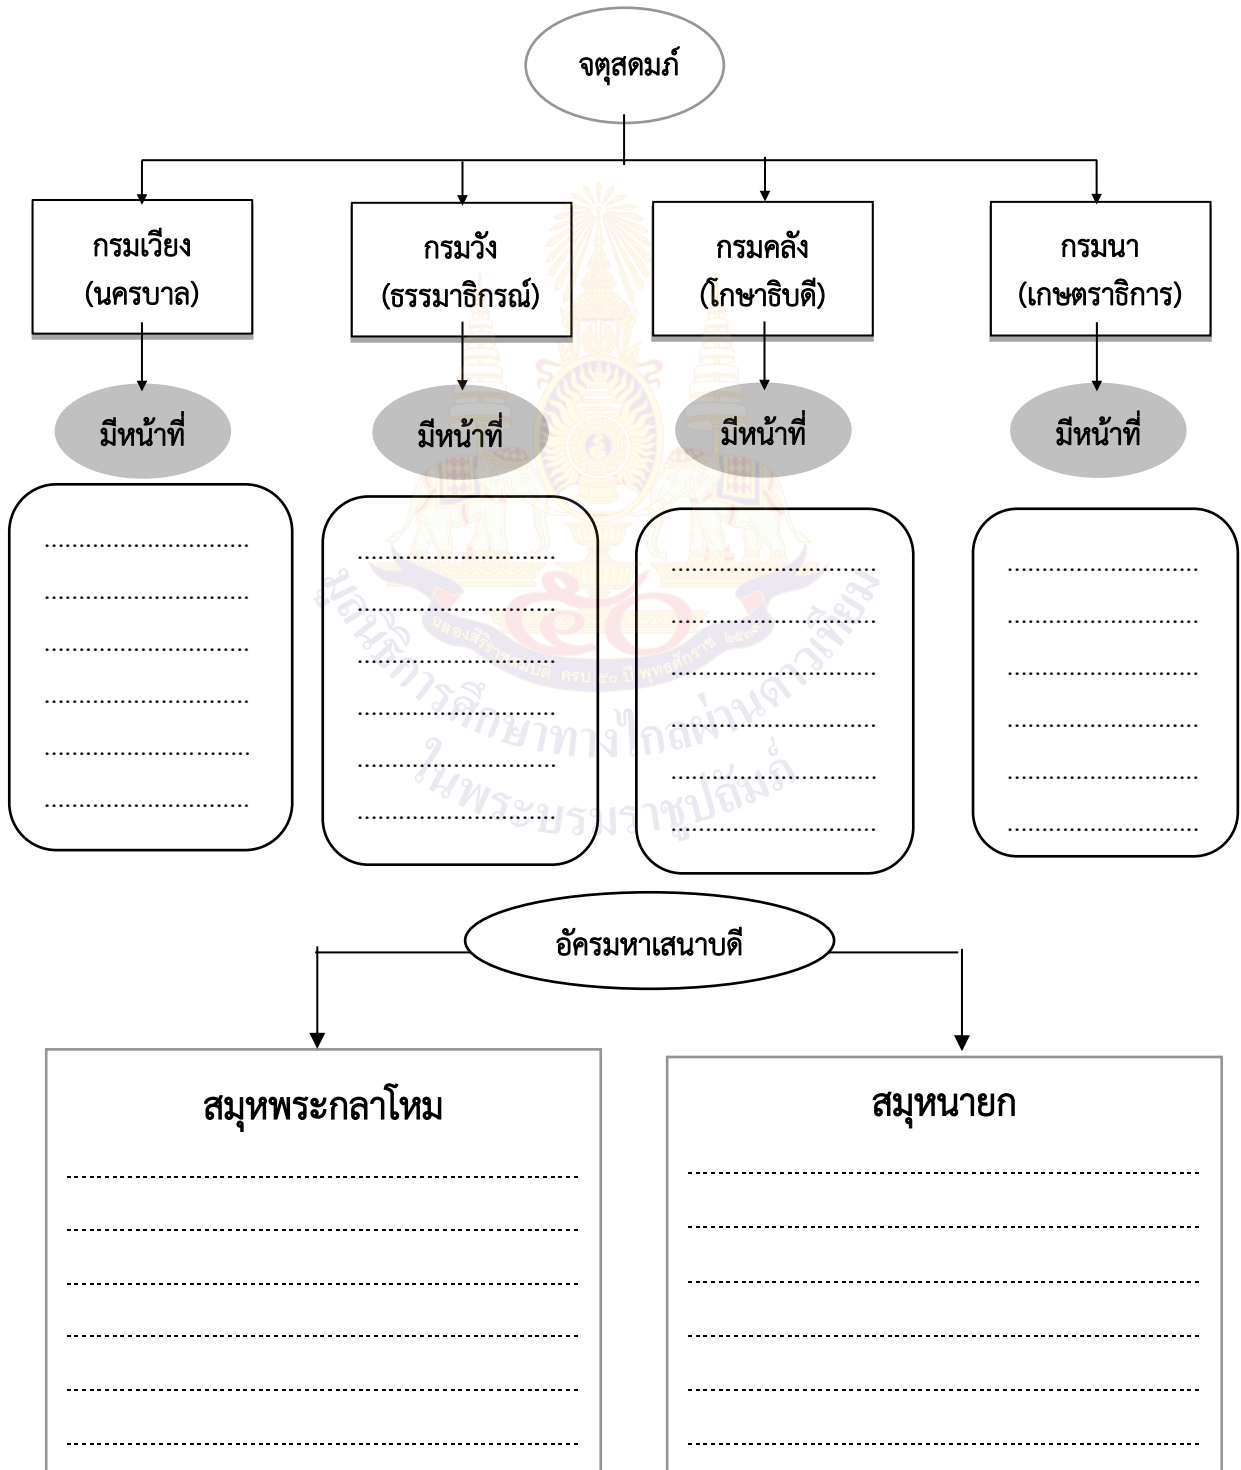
จตุสดมภ์

กรมเวียง (นครบาล)

กรมวัง (ธรรมาธิกรณ์)

กรมคลัง (โกษาธิบดี)

กรมนา (เกษตราธิการ)

มีหน้าที่

มีหน้าที่

มีหน้าที่

มีหน้าที่

มูลนิธิการศึกษาทางไกลผ่านดาวเทียม ในพระบรมราชูปถัมภ์

ฉลองสิริราชสมบัติ ครบ ๖๐ ปี พุทธศักราช ๒๕๔๙

อัครมหาเสนาบดี

สมุหพระกลาโหม

สมุหนายก